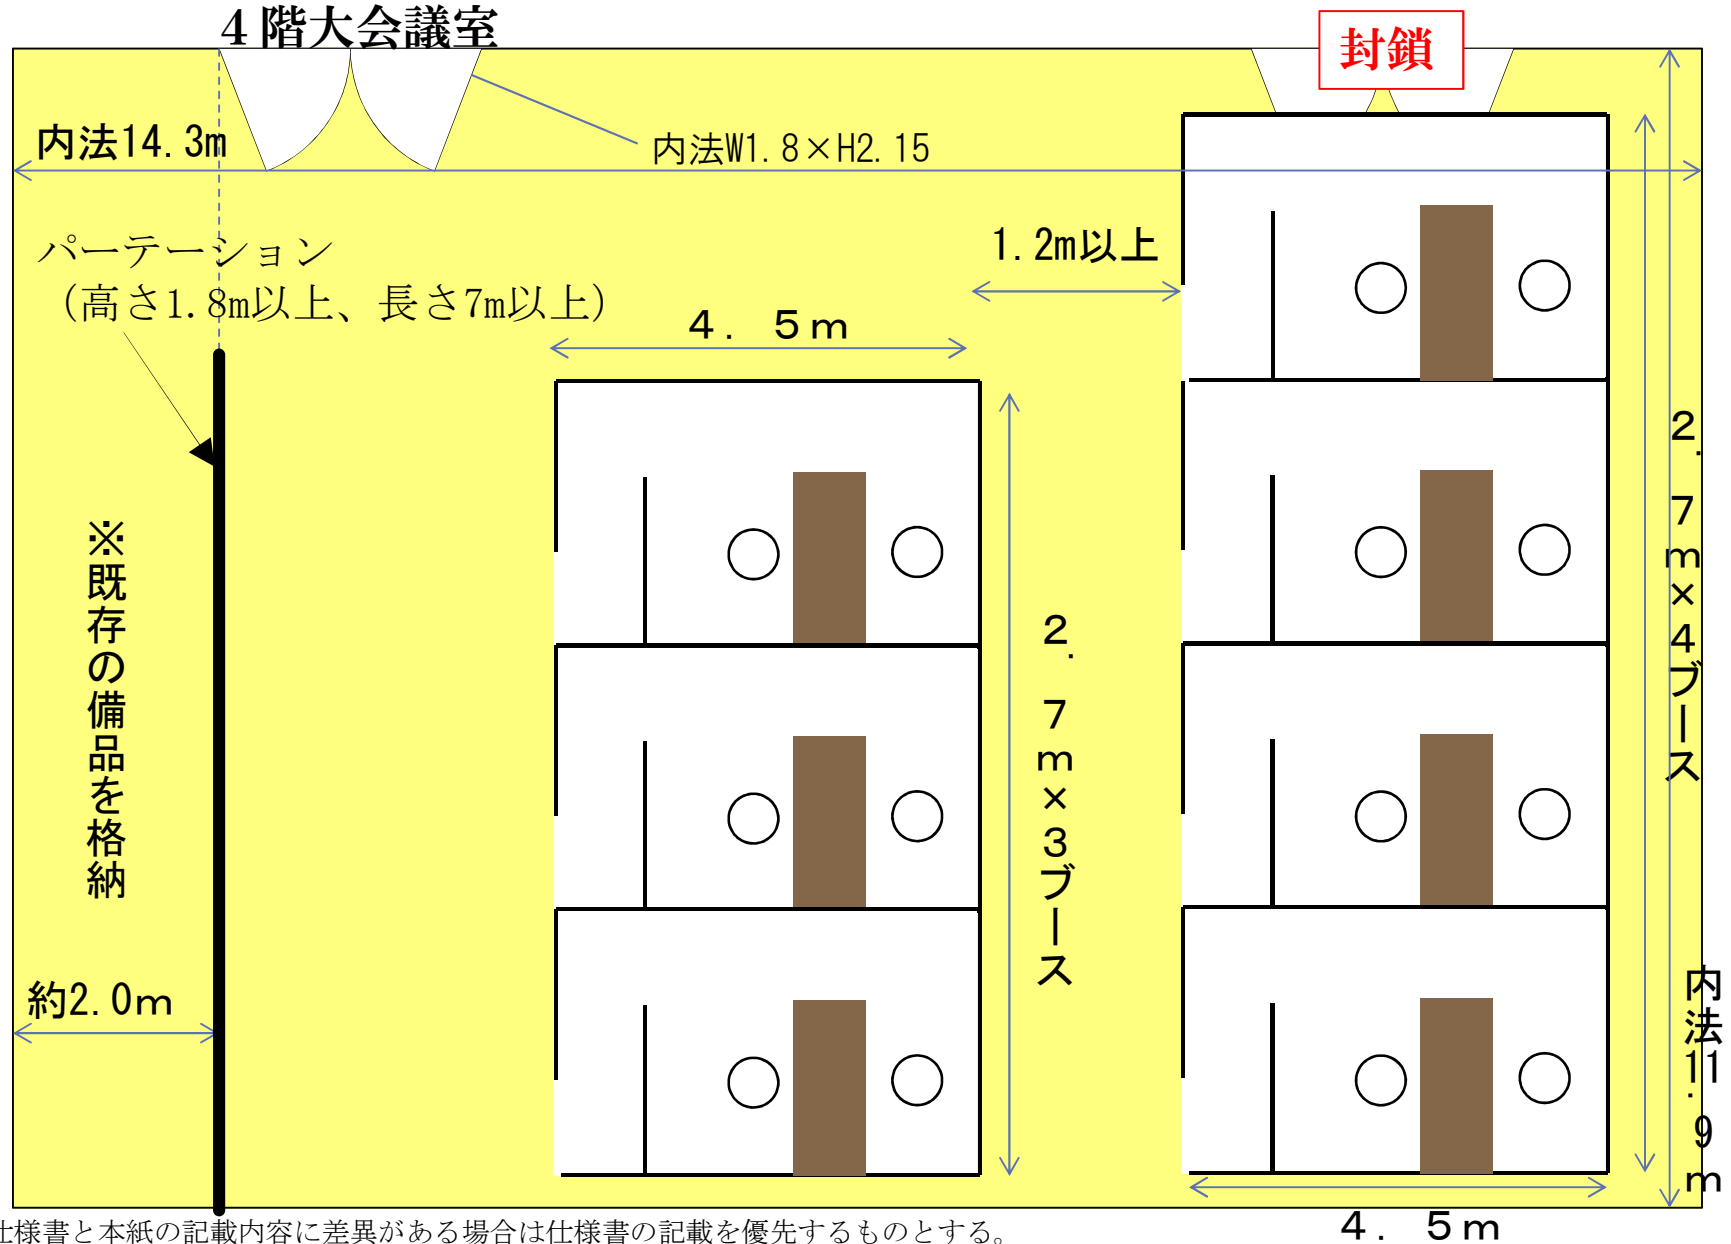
4階大会議室

封鎖

内法14.3m

内法W1.8×H2.15

パーテーション
（高さ1.8m以上、長さ7m以上）

1.2m以上

4．5m

2．7m×4ブース

2．7m×3ブース

※既存の備品を格納

約2.0m

内法11.9m

4．5m

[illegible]仕様書と本紙の記載内容に差異がある場合は仕様書の記載を優先するものとする。